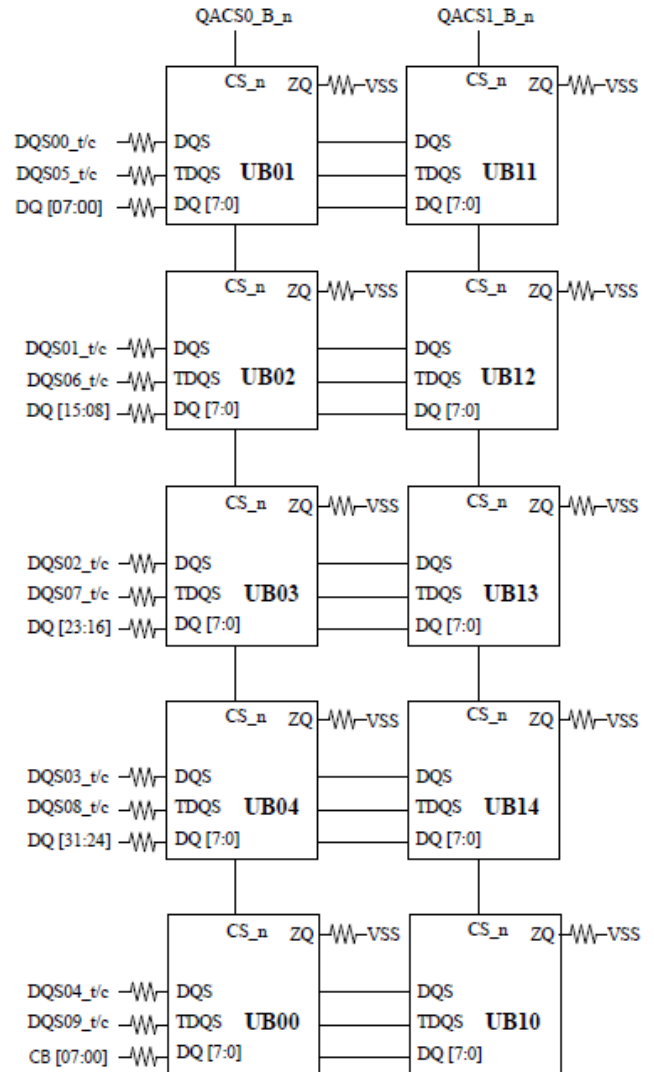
QACS0_B_n
QACS1_B_n

CS_n ZQ VSS
DQS00_t/c DQS
DQS05_t/c TDQS UB01
DQ [07:00] DQ [7:0]

CS_n ZQ VSS
DQS
TDQS UB11
DQ [7:0]

CS_n ZQ VSS
DQS01_t/c DQS
DQS06_t/c TDQS UB02
DQ [15:08] DQ [7:0]

CS_n ZQ VSS
DQS
TDQS UB12
DQ [7:0]

CS_n ZQ VSS
DQS02_t/c DQS
DQS07_t/c TDQS UB03
DQ [23:16] DQ [7:0]

CS_n ZQ VSS
DQS
TDQS UB13
DQ [7:0]

CS_n ZQ VSS
DQS03_t/c DQS
DQS08_t/c TDQS UB04
DQ [31:24] DQ [7:0]

CS_n ZQ VSS
DQS
TDQS UB14
DQ [7:0]

CS_n ZQ VSS
DQS04_t/c DQS
DQS09_t/c TDQS UB00
CB [07:00] DQ [7:0]

CS_n ZQ VSS
DQS
TDQS UB10
DQ [7:0]